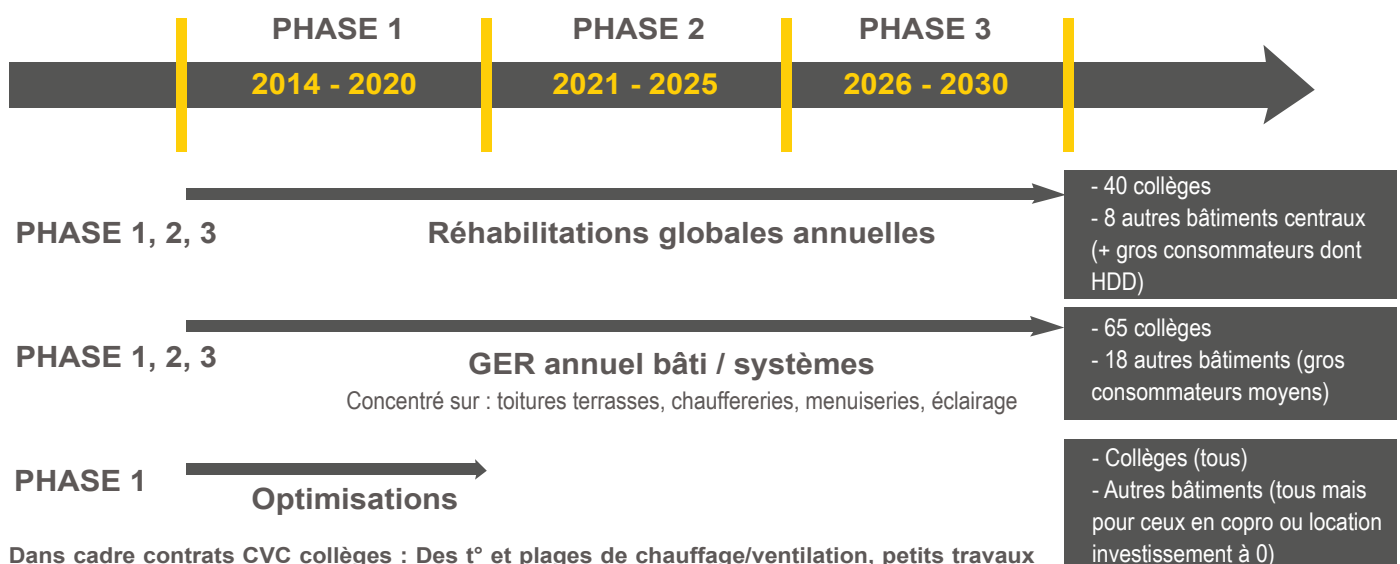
PHASE 1

2014 - 2020

PHASE 2

2021 - 2025

PHASE 3

2026 - 2030

PHASE 1, 2, 3

Réhabilitations globales annuelles

- 40 collèges
- 8 autres bâtiments centraux (+ gros consommateurs dont HDD)

PHASE 1, 2, 3

GER annuel bâti / systèmes

Concentré sur : toitures terrasses, chauffereries, menuiseries, éclairage

- 65 collèges
- 18 autres bâtiments (gros consommateurs moyens)

PHASE 1

Optimisations

Dans cadre contrats CVC collèges : Des t° et plages de chauffage/ventilation, petits travaux

- Collèges (tous)
- Autres bâtiments (tous mais pour ceux en copro ou location investissement à 0)